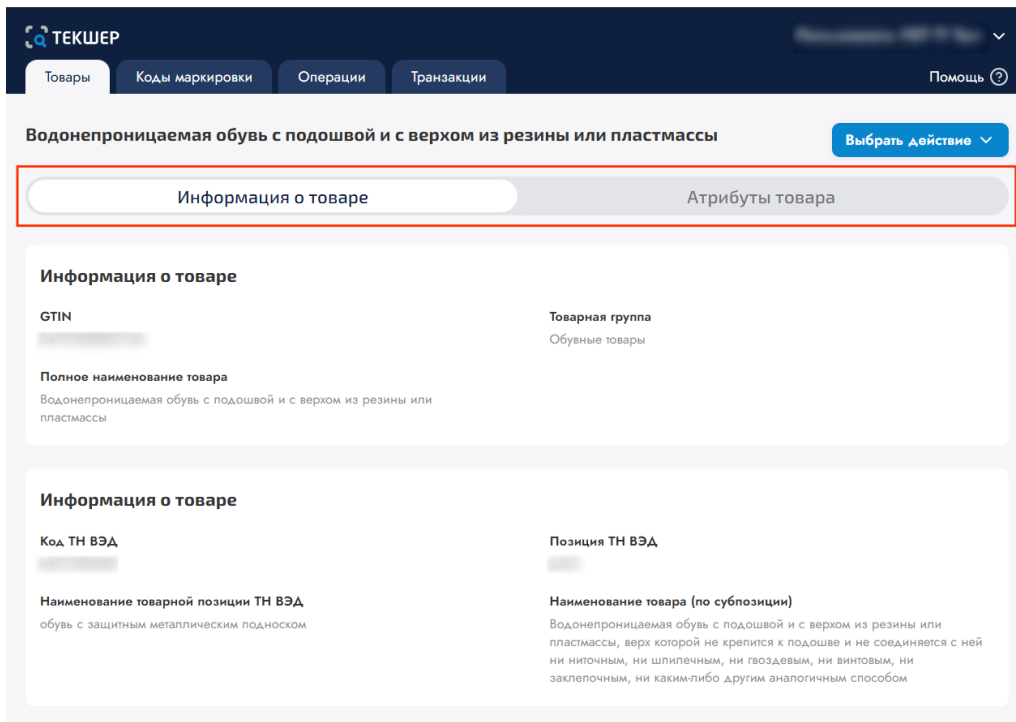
ТЕКШЕР

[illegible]

Товары | Коды маркировки | Операции | Транзакции

Помощь ?

Водонепроницаемая обувь с подошвой и с верхом из резины или пластмассы

Выбрать действие

Информация о товаре | Атрибуты товара

Информация о товаре

GTIN
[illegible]

Товарная группа
Обувные товары

Полное наименование товара
Водонепроницаемая обувь с подошвой и с верхом из резины или пластмассы

Информация о товаре

Код ТН ВЭД
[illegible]

Позиция ТН ВЭД
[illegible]

Наименование товарной позиции ТН ВЭД
обувь с защитным металлическим подноском

Наименование товара (по субпозиции)
Водонепроницаемая обувь с подошвой и с верхом из резины или пластмассы, верх которой не крепится к подошве и не соединяется с ней ни ниточным, ни шпилечным, ни гвоздевым, ни винтовым, ни заклепочным, ни каким-либо другим аналогичным способом